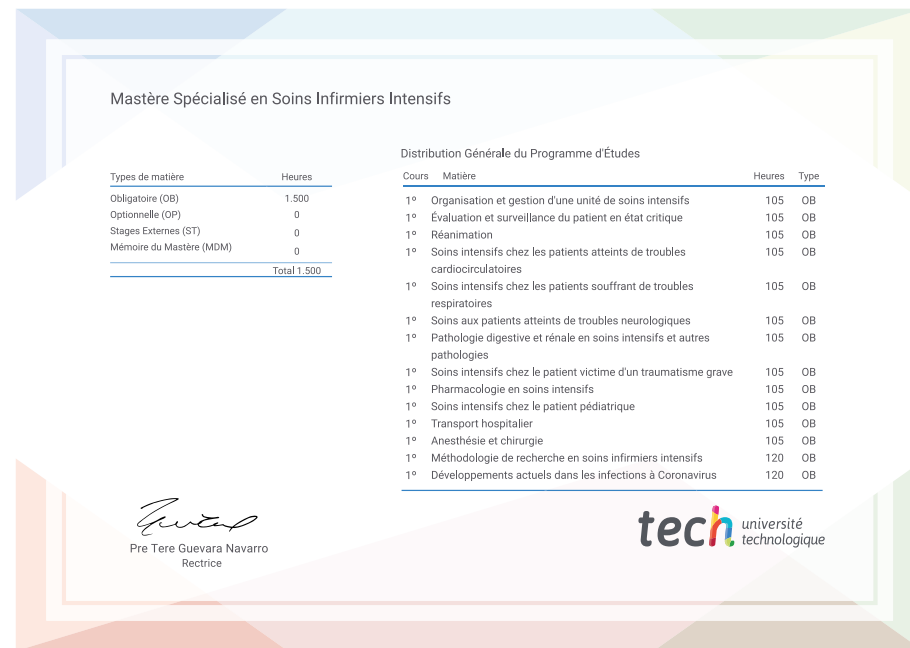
Mastère Spécialisé en Soins Infirmiers Intensifs

| Types de matière | Heures |
|---|---|
| Obligatoire (OB) | 1.500 |
| Optionnelle (OP) | 0 |
| Stages Externes (ST) | 0 |
| Mémoire du Mastère (MDM) | 0 |
| | Total 1.500 |

Distribution Générale du Programme d'Études

| Cours | Matière | Heures | Type |
|---|---|---|---|
| 1º | Organisation et gestion d'une unité de soins intensifs | 105 | OB |
| 1º | Évaluation et surveillance du patient en état critique | 105 | OB |
| 1º | Réanimation | 105 | OB |
| 1º | Soins intensifs chez les patients atteints de troubles cardiocirculatoires | 105 | OB |
| 1º | Soins intensifs chez les patients souffrant de troubles respiratoires | 105 | OB |
| 1º | Soins aux patients atteints de troubles neurologiques | 105 | OB |
| 1º | Pathologie digestive et rénale en soins intensifs et autres pathologies | 105 | OB |
| 1º | Soins intensifs chez le patient victime d'un traumatisme grave | 105 | OB |
| 1º | Pharmacologie en soins intensifs | 105 | OB |
| 1º | Soins intensifs chez le patient pédiatrique | 105 | OB |
| 1º | Transport hospitalier | 105 | OB |
| 1º | Anesthésie et chirurgie | 105 | OB |
| 1º | Méthodologie de recherche en soins infirmiers intensifs | 120 | OB |
| 1º | Développements actuels dans les infections à Coronavirus | 120 | OB |

Pre Tere Guevara Navarro
Rectrice

tech université technologique